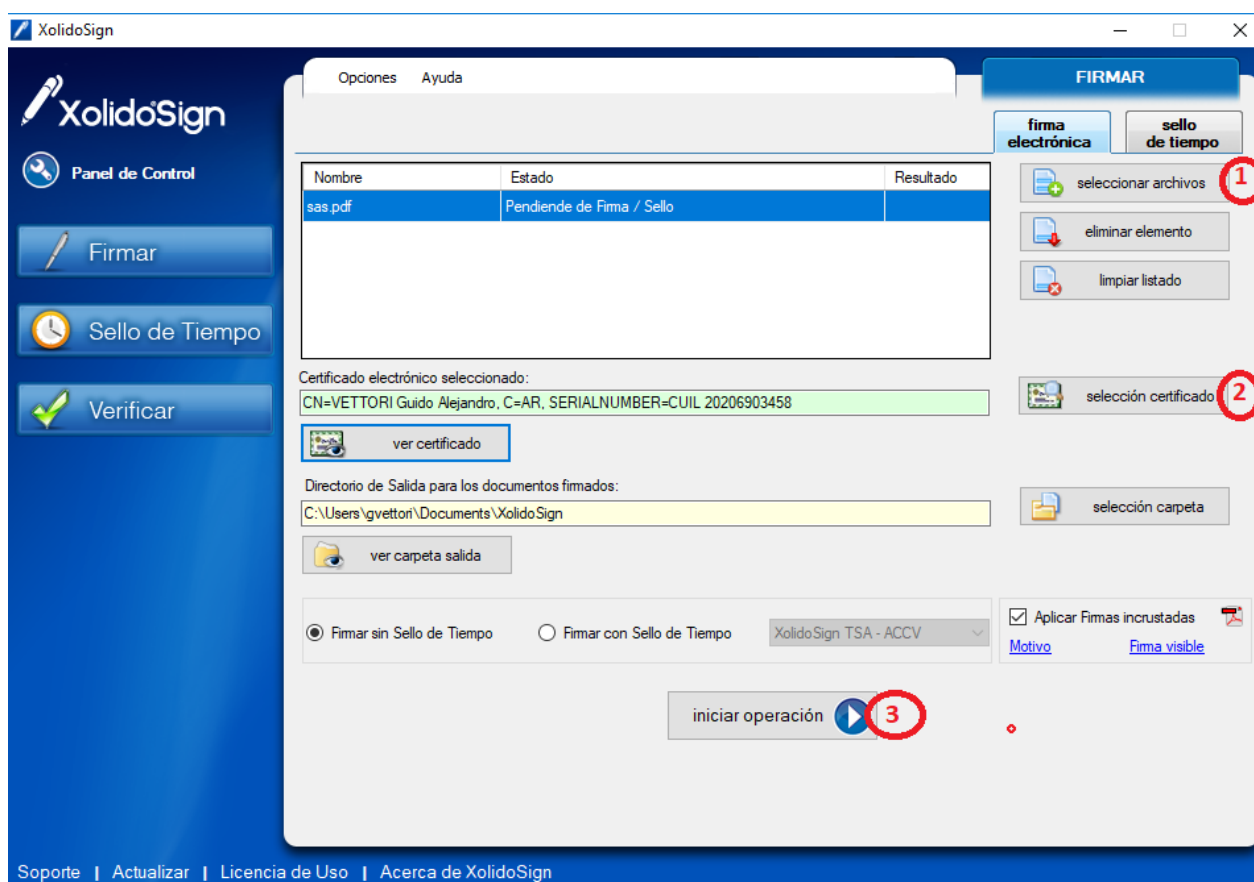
XolidoSign

XolidoSign

Panel de Control

Firmar

Sello de Tiempo

Verificar

Opciones Ayuda

FIRMAR

firma electrónica

sello de tiempo

| Nombre | Estado | Resultado |
|---|---|---|
| sas.pdf | Pendiende de Firma / Sello | |

seleccionar archivos 1

eliminar elemento

limpiar listado

Certificado electrónico seleccionado:

CN=VETTORI Guido Alejandro, C=AR, SERIALNUMBER=CUIL 20206903458

selección certificado 2

ver certificado

Directorio de Salida para los documentos firmados:

C:\Users\gvettori\Documents\XolidoSign

selección carpeta

ver carpeta salida

Firmar sin Sello de Tiempo

Firmar con Sello de Tiempo

XolidoSign TSA - ACCV

Aplicar Firmas incrustadas

Motivo

Firma visible

iniciar operación 3

Soporte | Actualizar | Licencia de Uso | Acerca de XolidoSign